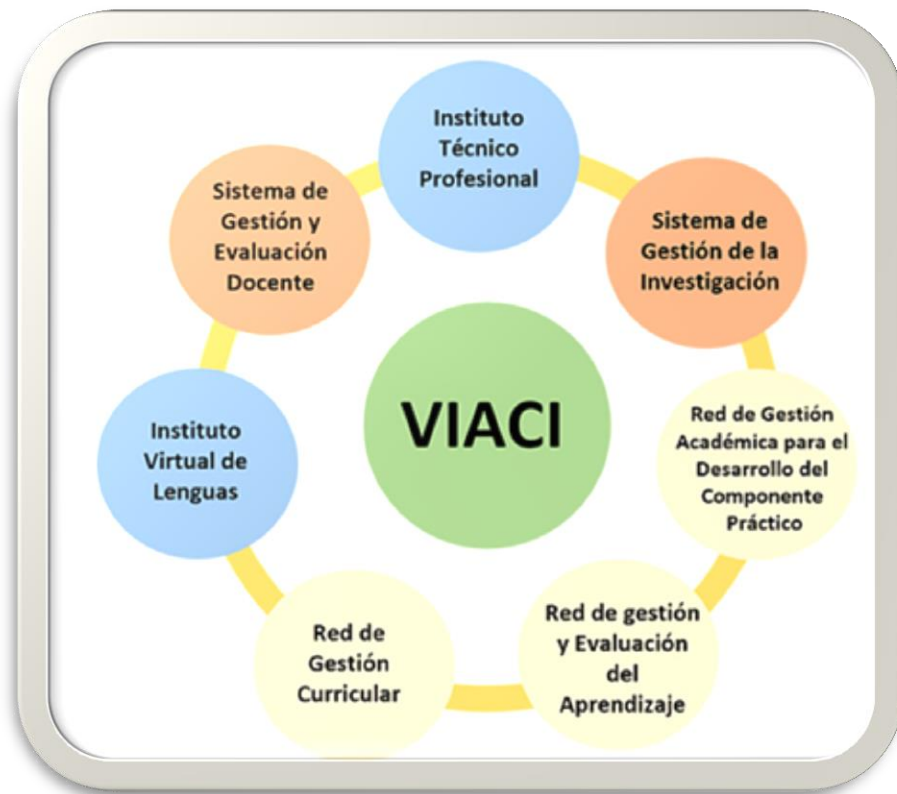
Instituto Técnico Profesional

Sistema de Gestión de la Investigación

Red de Gestión Académica para el Desarrollo del Componente Práctico

Red de gestión y Evaluación del Aprendizaje

Red de Gestión Curricular

Instituto Virtual de Lenguas

Sistema de Gestión y Evaluación Docente

VIACI